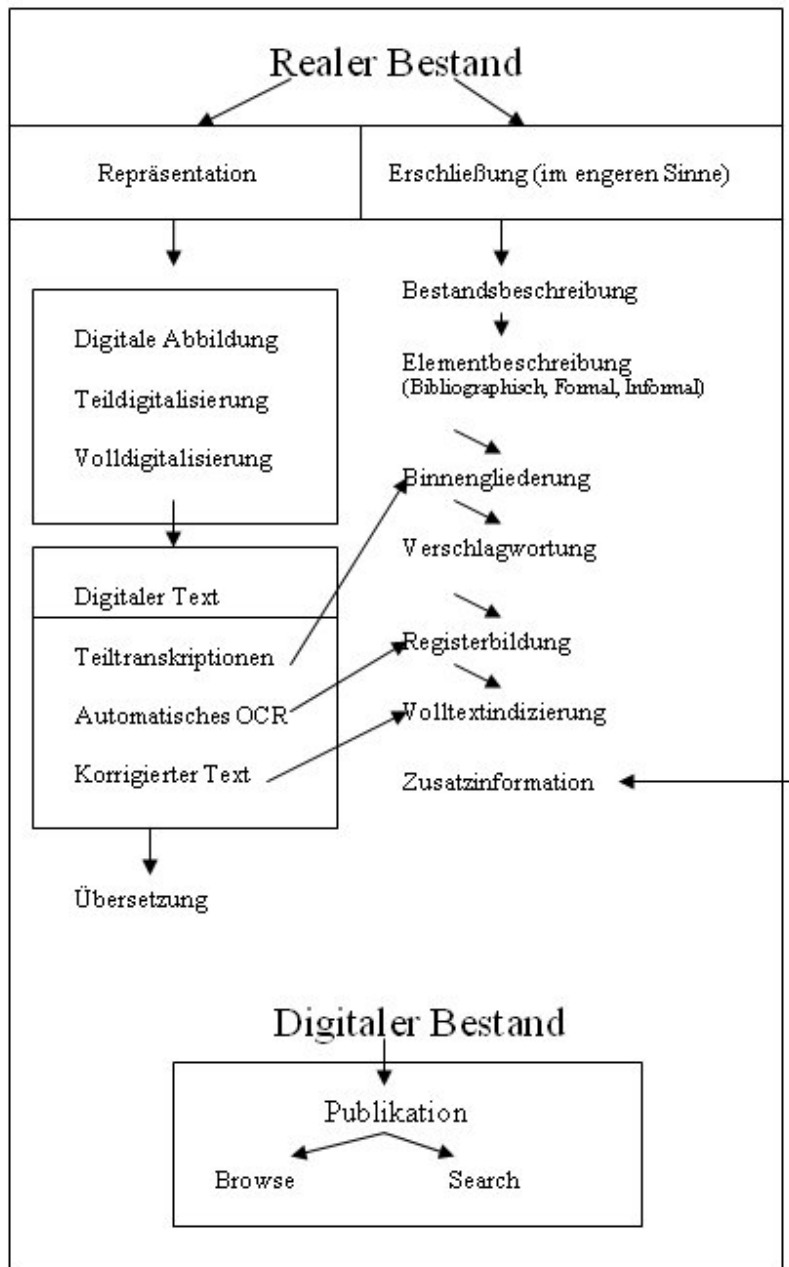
Realer Bestand

Repräsentation

Erschließung (im engeren Sinne)

Digitale Abbildung

Teildigitalisierung

Volldigitalisierung

Digitaler Text

Teiltranskriptionen

Automatisches OCR

Korrigierter Text

Übersetzung

Bestandsbeschreibung

Elementbeschreibung (Bibliographisch, Formal, Informal)

Binnengliederung

Verschlagwortung

Registerbildung

Volltextindizierung

Zusatzinformation

Digitaler Bestand

Publikation

Browse

Search